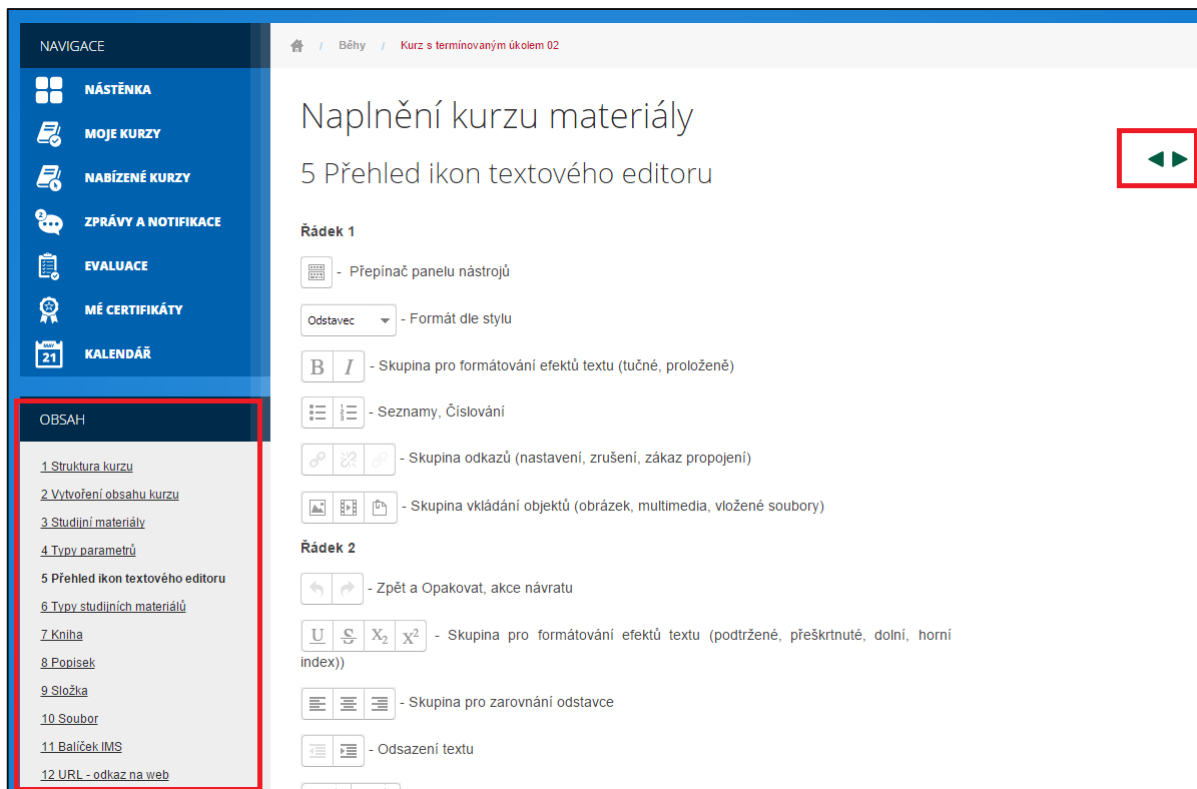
NAVIGACE

NÁSTĚNKA

MOJE KURZY

NABÍZENÉ KURZY

ZPRÁVY A NOTIFIKACE

EVALUACE

MÉ CERTIFIKÁTY

21 KALENDÁŘ

OBSAH

1 Struktura kurzu
2 Vytvoření obsahu kurzu
3 Studijní materiály
4 Typy parametrů
5 Přehled ikon textového editoru
6 Typy studijních materiálů
7 Kniha
8 Popisek
9 Složka
10 Soubor
11 Balíček IMS
12 URL - odkaz na web

/ Běhy / Kurz s termínovaným úkolem 02

Naplnění kurzu materiály

5 Přehled ikon textového editoru

Řádek 1

- Přepínač panelu nástrojů

Odstavec - Formát dle stylu

B I - Skupina pro formátování efektů textu (tučné, proložené)

- Seznamy, Číslování

- Skupina odkazů (nastavení, zrušení, zákaz propojení)

- Skupina vkládání objektů (obrázek, multimedia, vložené soubory)

Řádek 2

- Zpět a Opakovat, akce návratu

U S $X_2$ $X^2$ - Skupina pro formátování efektů textu (podtržené, přeškrtnuté, dolní, horní index))

- Skupina pro zarovnání odstavce

- Odsazení textu